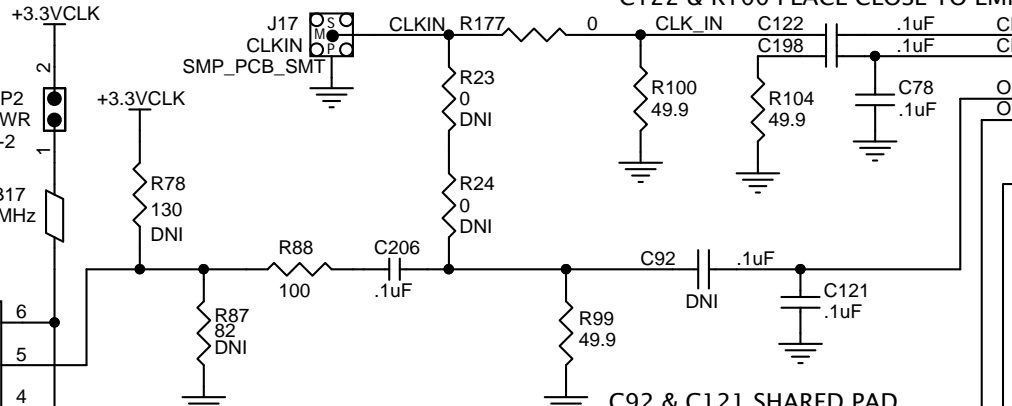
+3.3VCLK
C122 & R100 PLACE CLOSE TO EMI
J17
CLKIN
SMP_PCB_SMT
S
M
P
CLKIN
R177
0
CLK_IN
C122
.1uF
C198
.1uF
R23
0
DNI
R100
49.9
R104
49.9
C78
.1uF
2
P2
WR
-2
1
+3.3VCLK
R78
130
DNI
R24
0
DNI
317
MHz
R88
100
C206
.1uF
C92
DNI
.1uF
C121
.1uF
6
5
4
R87
82
DNI
R99
49.9
C92 & C121 SHARED PAD